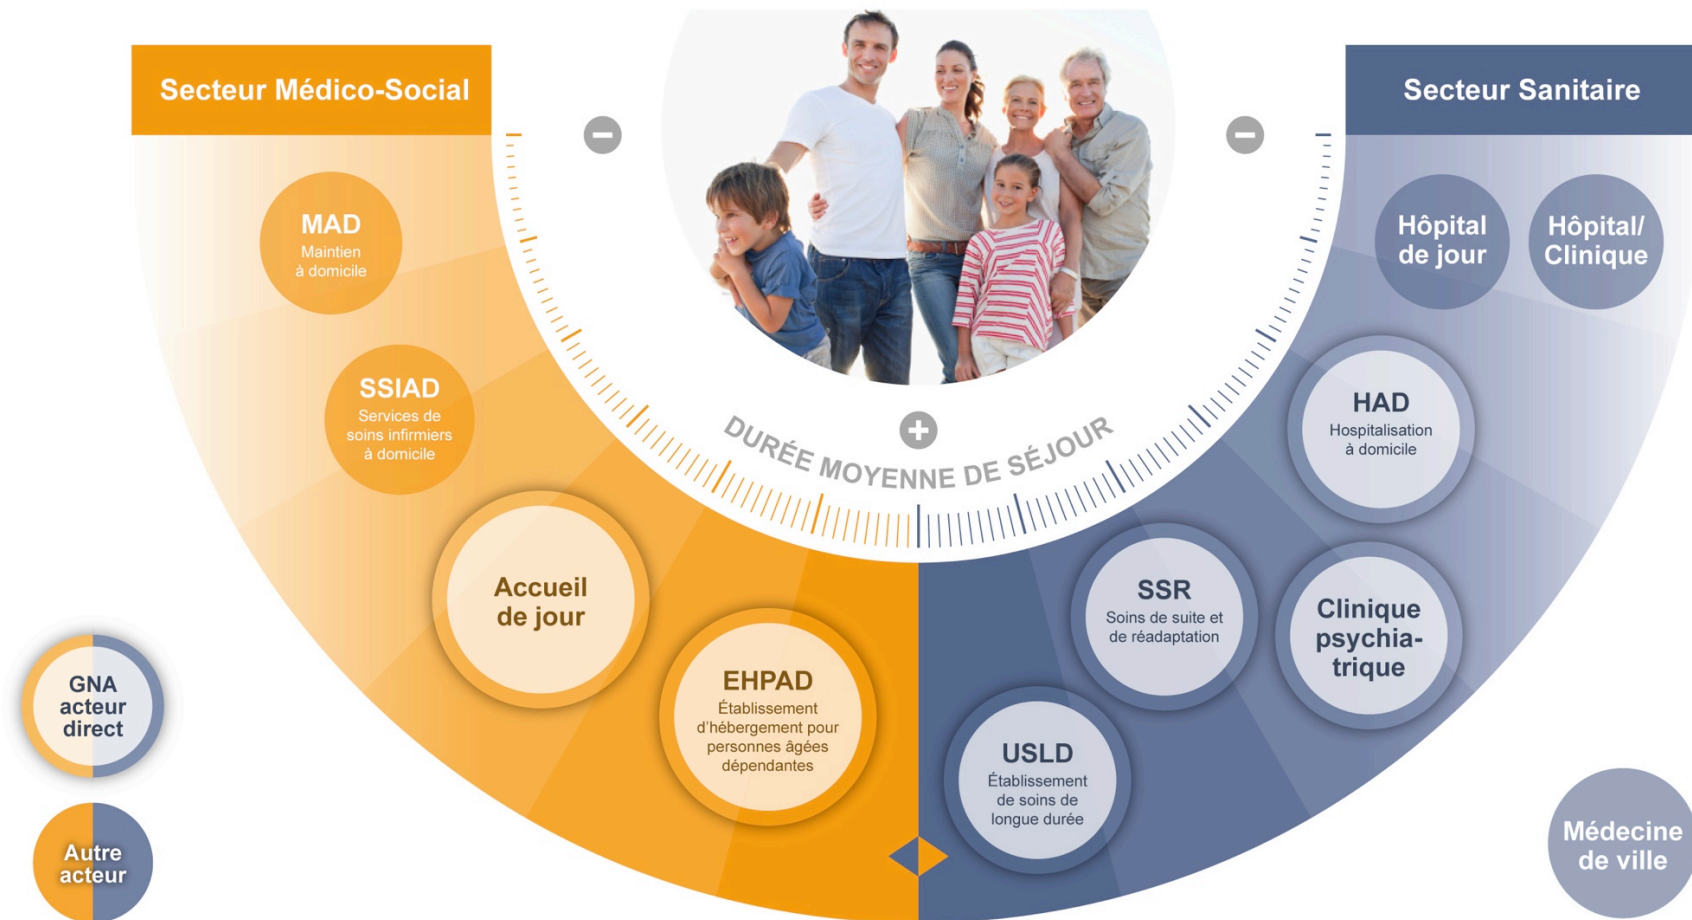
Secteur Médico-Social

Secteur Sanitaire

−

−

+

DURÉE MOYENNE DE SÉJOUR

MAD
Maintien à domicile

SSIAD
Services de soins infirmiers à domicile

Accueil de jour

EHPAD
Établissement d'hébergement pour personnes âgées dépendantes

Hôpital de jour

Hôpital/ Clinique

HAD
Hospitalisation à domicile

SSR
Soins de suite et de réadaptation

Clinique psychiatrique

USLD
Établissement de soins de longue durée

GNA acteur direct

Autre acteur

Médecine de ville